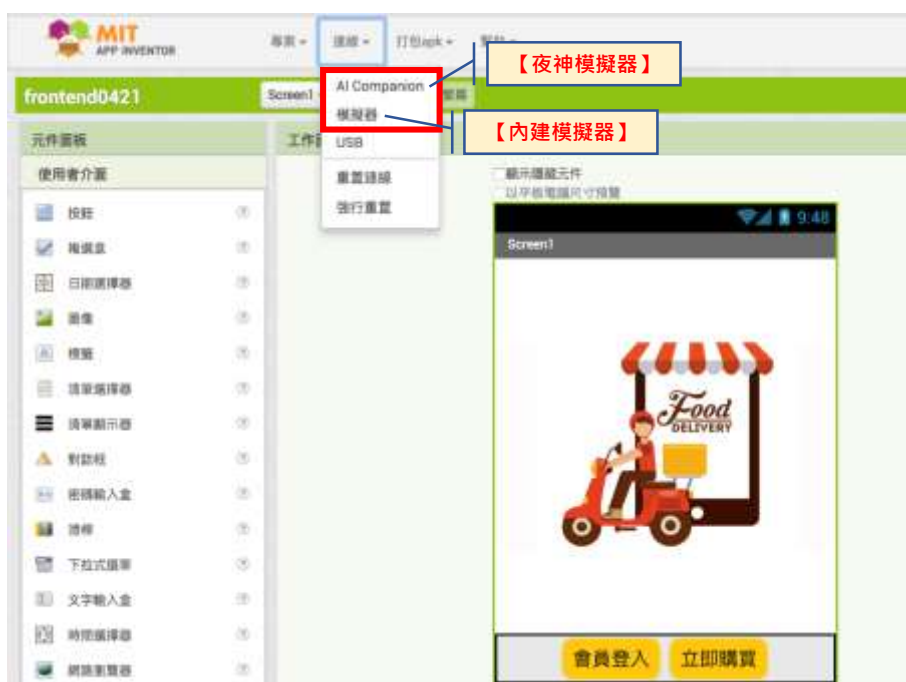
MIT
APP INVENTOR

專案 ▾
連線 ▾
打包apk ▾
幫助 ▾

frontend0421
Screen1

AI Companion
模擬器
USB
重置連線
強行重置

【夜神模擬器】
【內建模擬器】

元件面板
使用者介面
按鈕
複選盒
日期選擇器
圖像
標籤
清單選擇器
清單顯示器
對話框
密碼輸入盒
滑桿
下拉式選單
文字輸入盒
時間選擇器
網路瀏覽器

工作面板
顯示隱藏元件
以平板電腦尺寸預覽

9:48
Screen1

Food
DELIVERY

會員登入
立即購買